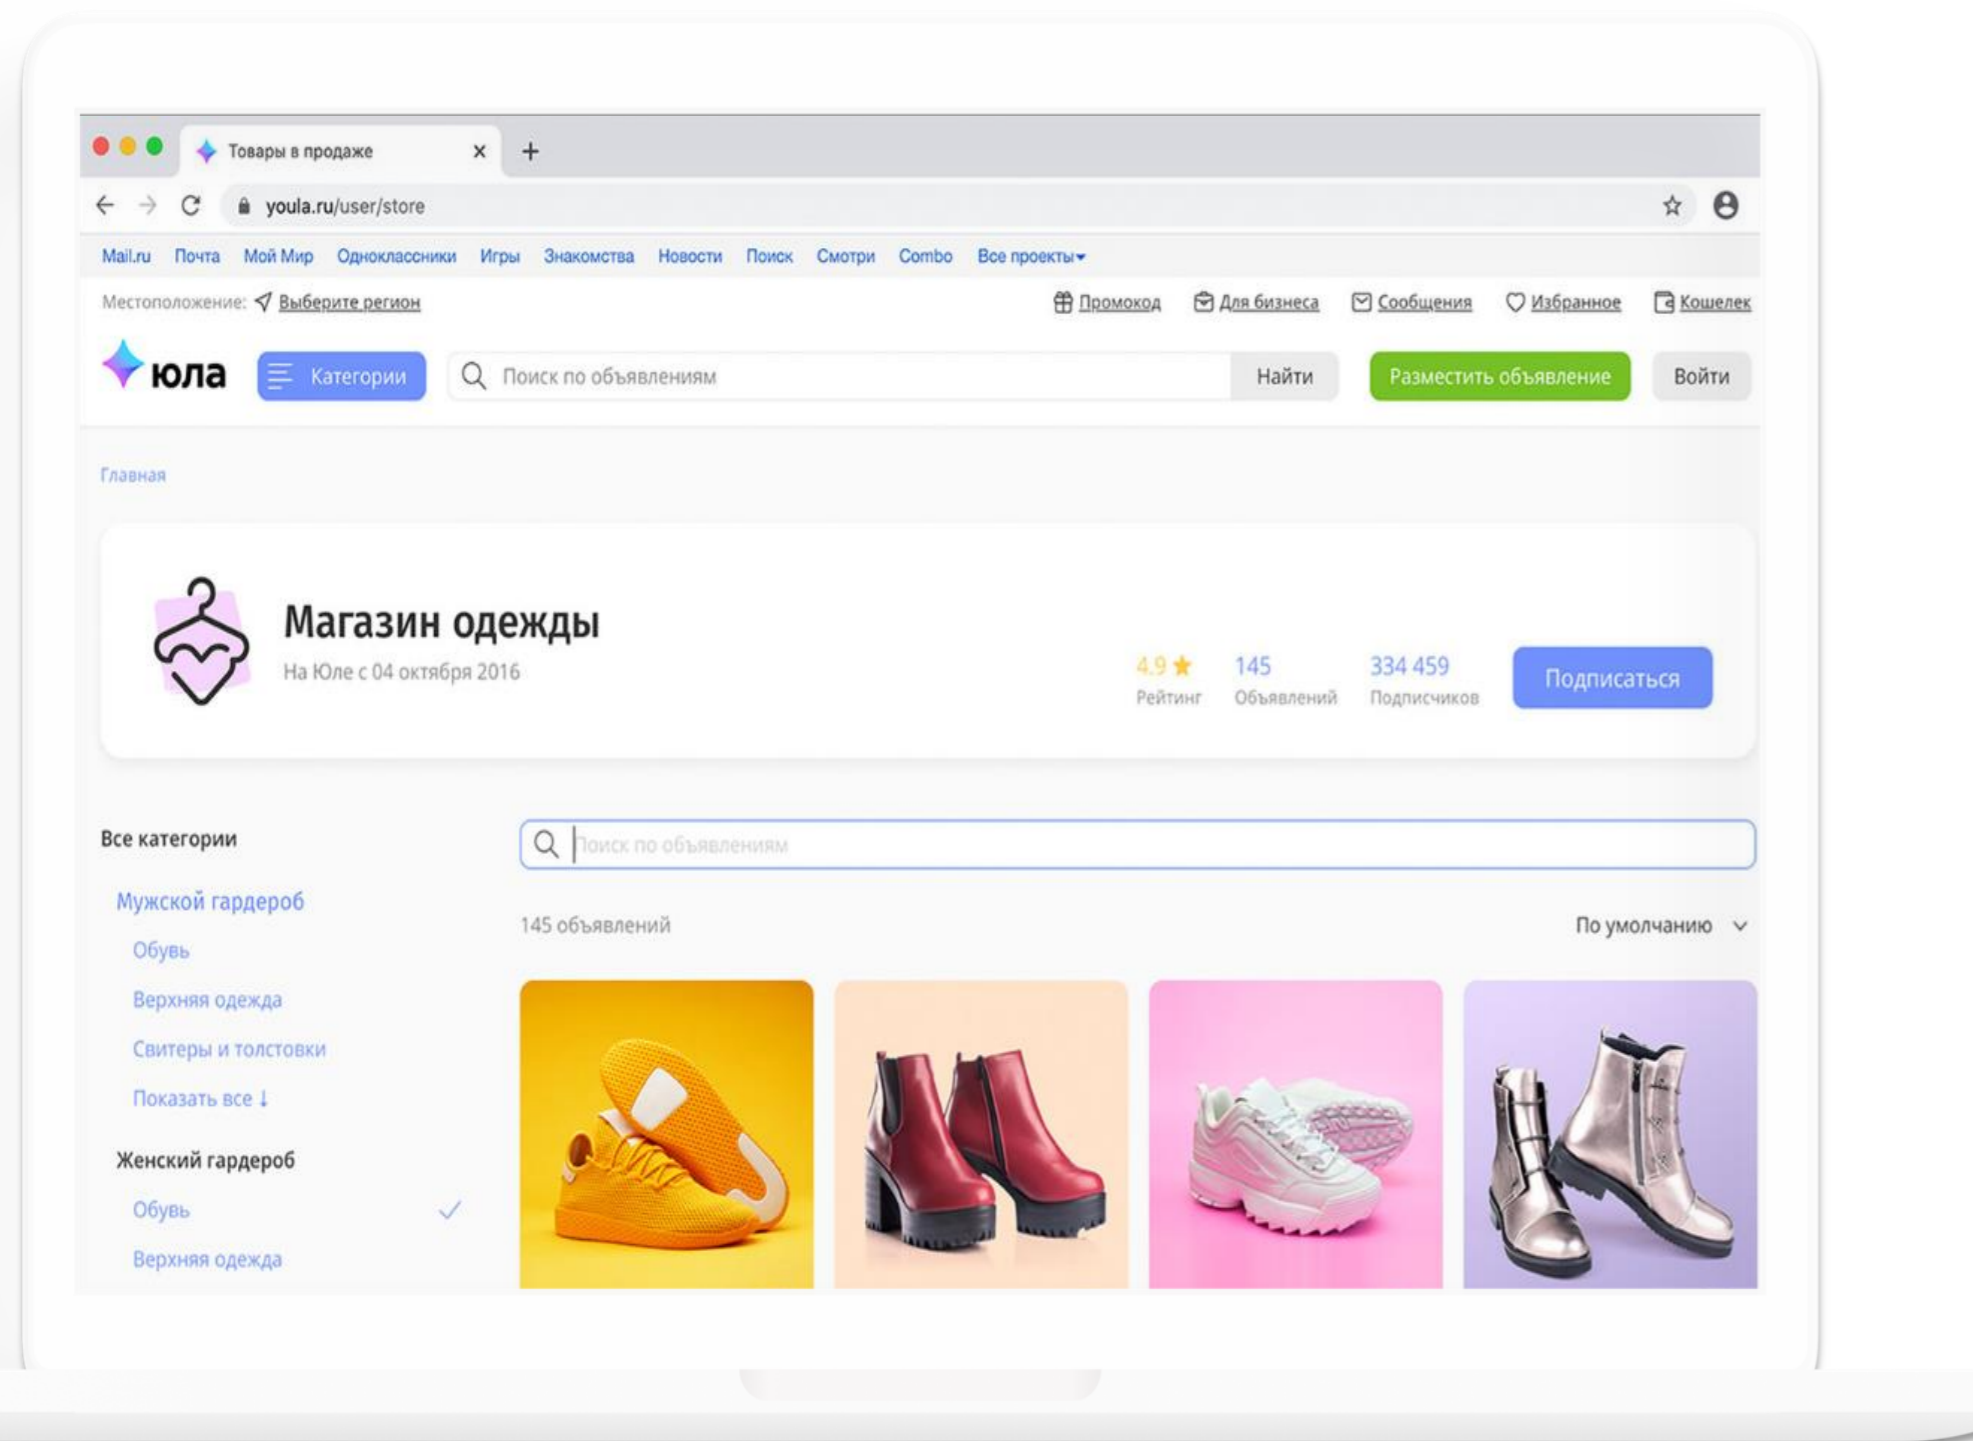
Товары в продаже ×
+
youla.ru/user/store

Mail.ru Почта Мой Мир Одноклассники Игры Знакомства Новости Поиск Смотри Combo Все проекты

Местоположение: Выберите регион

Промокод Для бизнеса Сообщения Избранное Кошелек

юла Категории Поиск по объявлениям Найти Разместить объявление Войти

Главная

Магазин одежды
На Юле с 04 октября 2016

4.9 ★ Рейтинг
145 Объявлений
334 459 Подписчиков
Подписаться

Все категории

Мужской гардероб
Обувь
Верхняя одежда
Свитеры и толстовки
Показать все ↓

Женский гардероб
Обувь
Верхняя одежда

Поиск по объявлениям

145 объявлений

По умолчанию